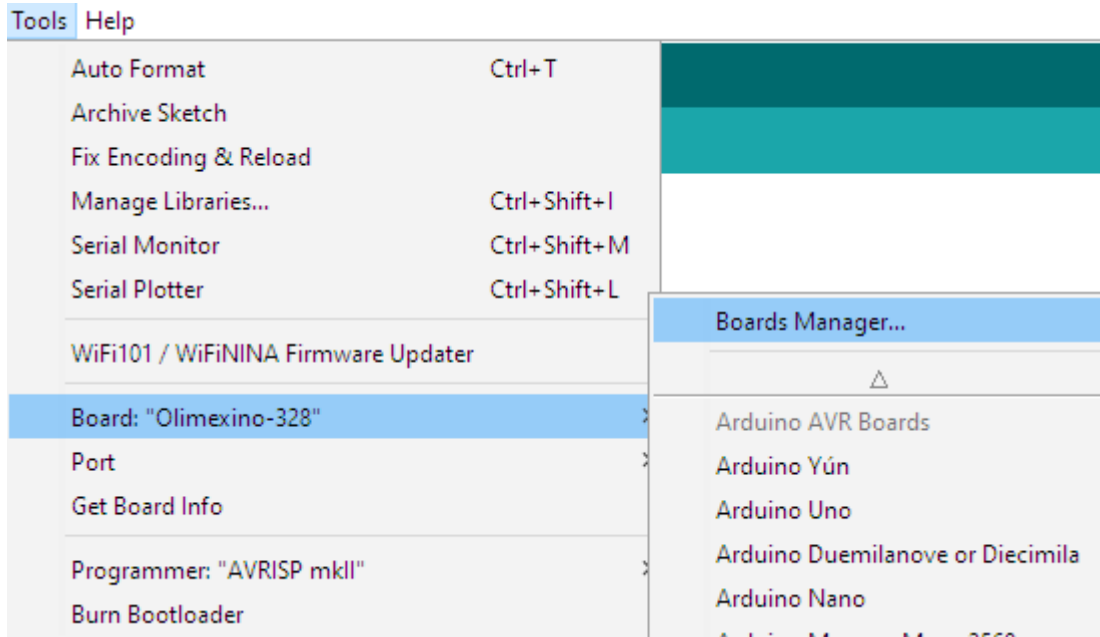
Tools Help

Auto Format Ctrl+T
Archive Sketch
Fix Encoding & Reload
Manage Libraries... Ctrl+Shift+I
Serial Monitor Ctrl+Shift+M
Serial Plotter Ctrl+Shift+L

WiFi101 / WiFiNINA Firmware Updater

Board: "Olimexino-328"
Port
Get Board Info

Programmer: "AVRISP mkII"
Burn Bootloader

Boards Manager...

△

Arduino AVR Boards
Arduino Yún
Arduino Uno
Arduino Duemilanove or Diecimila
Arduino Nano
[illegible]